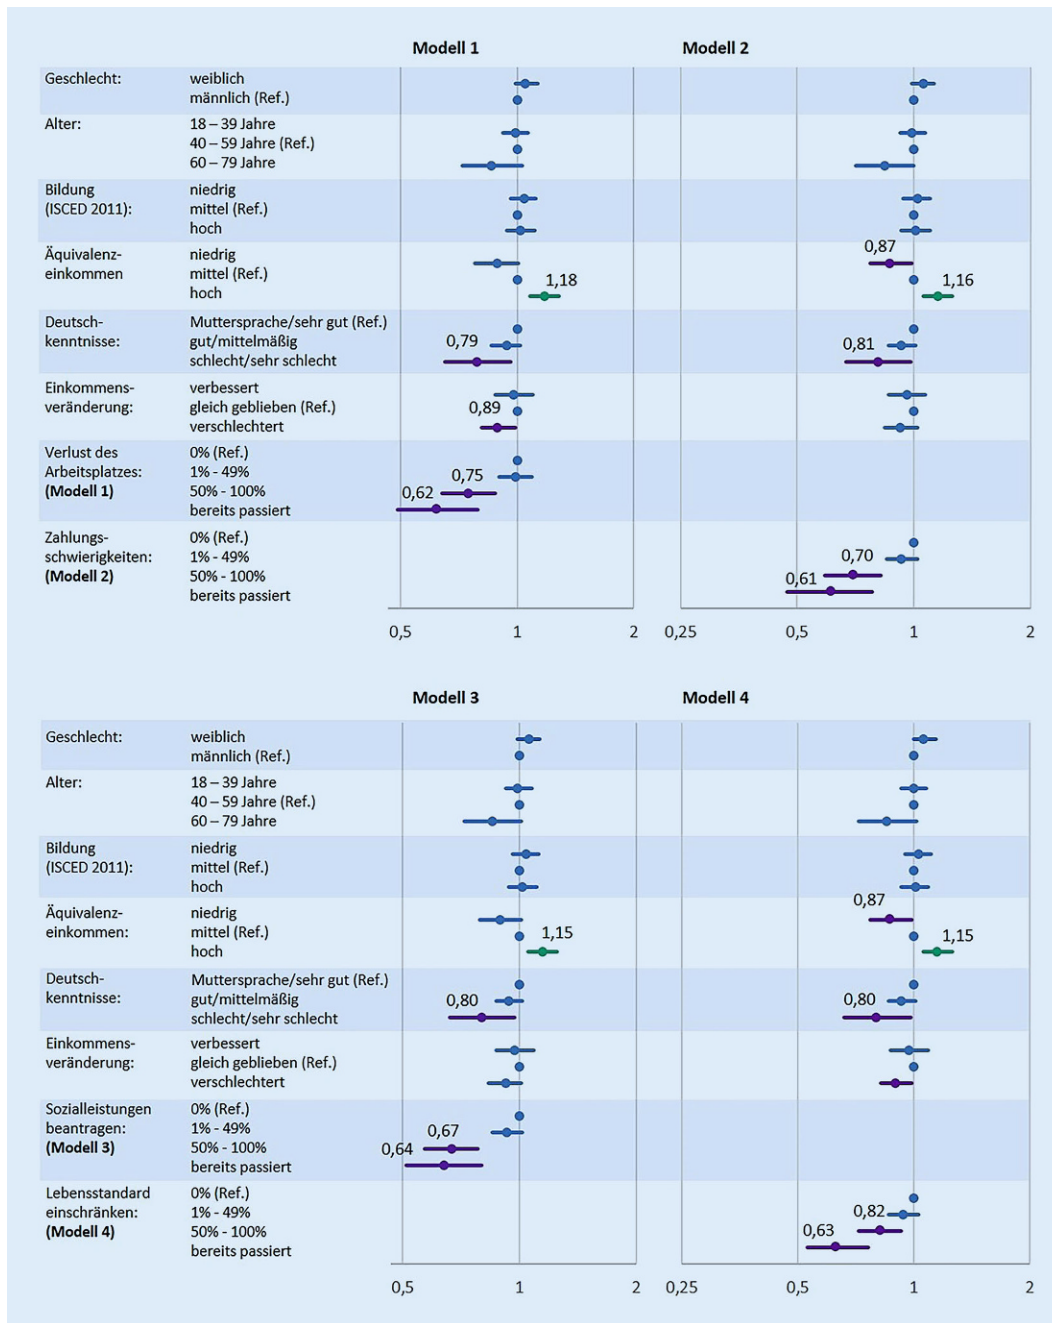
Modell 1

Modell 2

Geschlecht: weiblich
männlich (Ref.)

Alter: 18 – 39 Jahre
40 – 59 Jahre (Ref.)
60 – 79 Jahre

Bildung (ISCED 2011): niedrig
mittel (Ref.)
hoch

Äquivalenzeinkommen niedrig
mittel (Ref.)
hoch

Deutschkenntnisse: Muttersprache/sehr gut (Ref.)
gut/mittelmäßig
schlecht/sehr schlecht

Einkommensveränderung: verbessert
gleich geblieben (Ref.)
verschlechtert

Verlust des Arbeitsplatzes: **(Modell 1)** 0% (Ref.)
1% - 49%
50% - 100%
bereits passiert

Zahlungsschwierigkeiten: **(Modell 2)** 0% (Ref.)
1% - 49%
50% - 100%
bereits passiert

1,18
0,79
0,89
0,75
0,62

0,87
1,16
0,81
0,70
0,61

0,5 1 2 0,25 0,5 1 2

Modell 3

Modell 4

Geschlecht: weiblich
männlich (Ref.)

Alter: 18 – 39 Jahre
40 – 59 Jahre (Ref.)
60 – 79 Jahre

Bildung (ISCED 2011): niedrig
mittel (Ref.)
hoch

Äquivalenzeinkommen: niedrig
mittel (Ref.)
hoch

Deutschkenntnisse: Muttersprache/sehr gut (Ref.)
gut/mittelmäßig
schlecht/sehr schlecht

Einkommensveränderung: verbessert
gleich geblieben (Ref.)
verschlechtert

Sozialleistungen beantragen: **(Modell 3)** 0% (Ref.)
1% - 49%
50% - 100%
bereits passiert

Lebensstandard einschränken: **(Modell 4)** 0% (Ref.)
1% - 49%
50% - 100%
bereits passiert

1,15
0,80
0,67
0,64

0,87
1,15
0,80
0,82
0,63

0,5 1 2 0,25 0,5 1 2